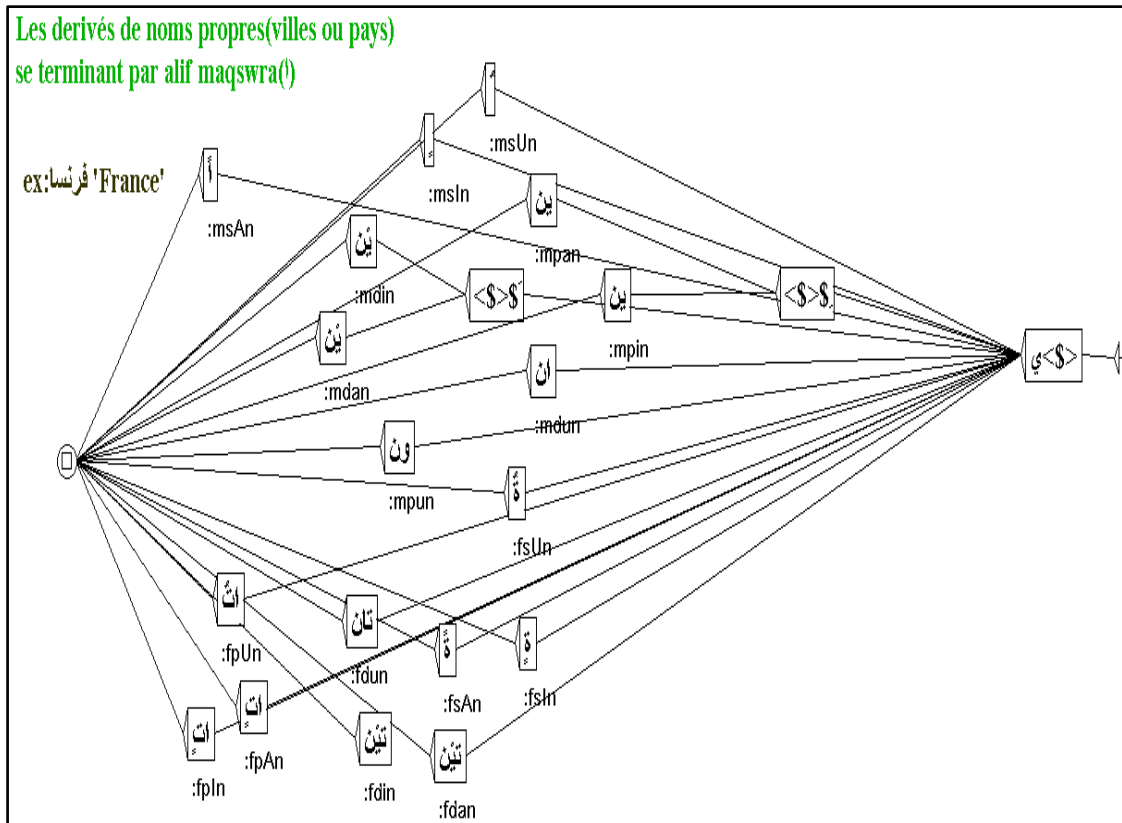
Les derivés de noms propres(villes ou pays)
se terminant par alif maqswra(ا)

ex:فرنسا 'France'

ًا
:msAn
ٌ
:msUn
ٍ
:msIn
يْنِ
:mpan
يْنَ
:mdin
<$>$ٍ
يْنِ
:mpin
يْنَ
:mdan
<$>$ٍ
<$>يّ
انِ
:mdun
ونَ
:mpun
ةٌ
:fsUn
اتٌ
:fpUn
تانِ
:fdun
ةً
:fsAn
ةٍ
:fsIn
اتٍ
:fpAn
اتٍ
:fpIn
تيْنِ
:fdin
تيْنِ
:fdan